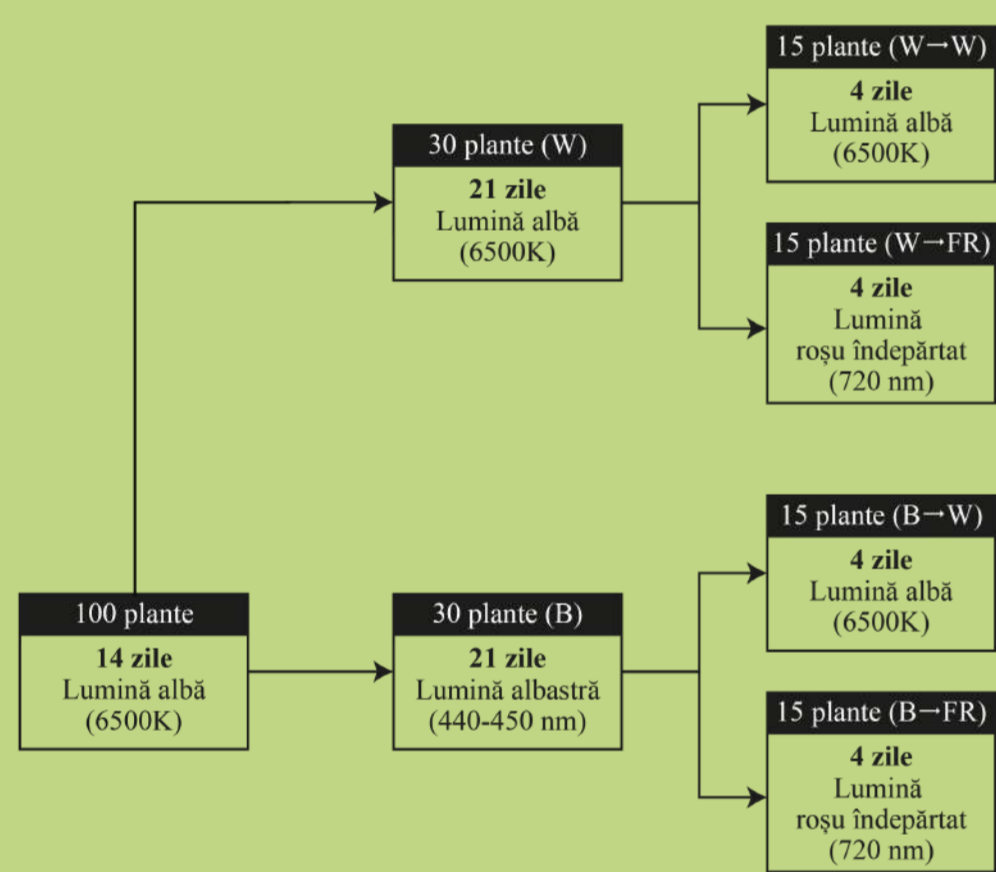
100 plante
**14 zile**
Lumină albă
(6500K)

30 plante (W)
**21 zile**
Lumină albă
(6500K)

15 plante (W→W)
**4 zile**
Lumină albă
(6500K)

15 plante (W→FR)
**4 zile**
Lumină
roșu îndepărtat
(720 nm)

30 plante (B)
**21 zile**
Lumină albastră
(440-450 nm)

15 plante (B→W)
**4 zile**
Lumină albă
(6500K)

15 plante (B→FR)
**4 zile**
Lumină
roșu îndepărtat
(720 nm)